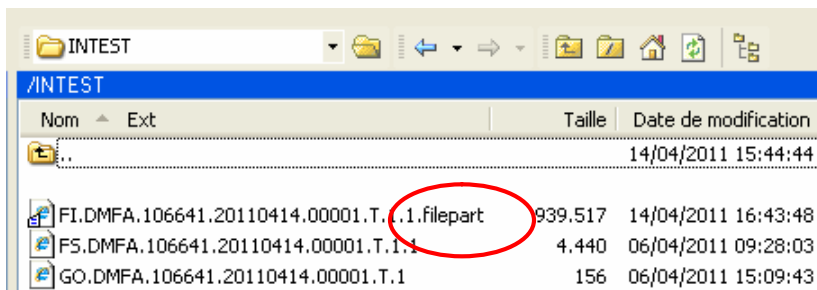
INTEST

/INTEST

| Nom | Ext | Taille | Date de modification |
|---|---|---|---|
| .. | | | 14/04/2011 15:44:44 |
| FI.DMFA.106641.20110414.00001.T.1.1.filepart | | 939.517 | 14/04/2011 16:43:48 |
| FS.DMFA.106641.20110414.00001.T.1.1 | | 4.440 | 06/04/2011 09:28:03 |
| GO.DMFA.106641.20110414.00001.T.1 | | 156 | 06/04/2011 15:09:43 |